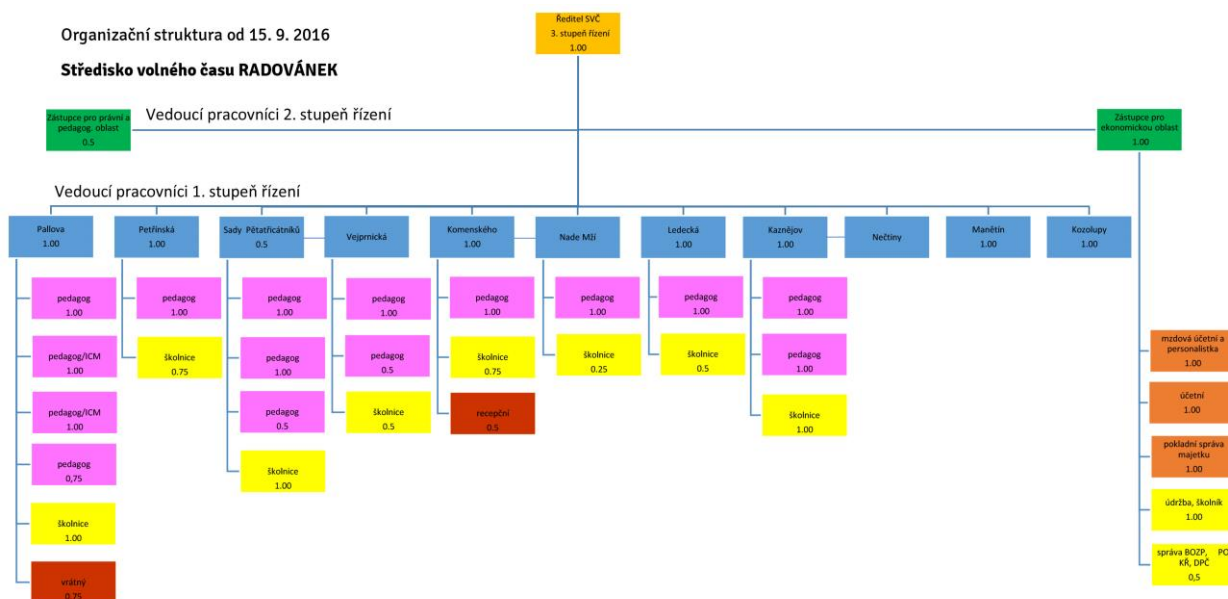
Organizační struktura od 15. 9. 2016

Středisko volného času RADOVÁNEK

Ředitel SVČ
3. stupeň řízení
1.00

Zástupce pro právní a pedagog. oblast
0.5

Vedoucí pracovníci 2. stupeň řízení

Zástupce pro ekonomickou oblast
1.00

Vedoucí pracovníci 1. stupeň řízení

Pallova
1.00

pedagog
1.00

pedagog/ICM
1.00

pedagog/ICM
1.00

pedagog
0,75

školnice
1.00

vrátný
0.75

Petřínská
1.00

pedagog
1.00

školnice
0.75

Sady Pětatřicátníků
0.5

pedagog
1.00

pedagog
1.00

pedagog
0.5

školnice
1.00

Vejprnická

pedagog
1.00

pedagog
0.5

školnice
0.5

Komenského
1.00

pedagog
1.00

školnice
0.75

recepční
0.5

Nade Mží

pedagog
1.00

školnice
0.25

Ledecká
1.00

pedagog
1.00

školnice
0.5

Kaznějov
1.00

pedagog
1.00

pedagog
1.00

školnice
1.00

Nečtiny

Manětín
1.00

Kozolupy
1.00

mzdová účetní a personalistka
1.00

účetní
1.00

pokladní správa majetku
1.00

údržba, školník
1.00

správa BOZP, PO KŘ, DPČ
0,5